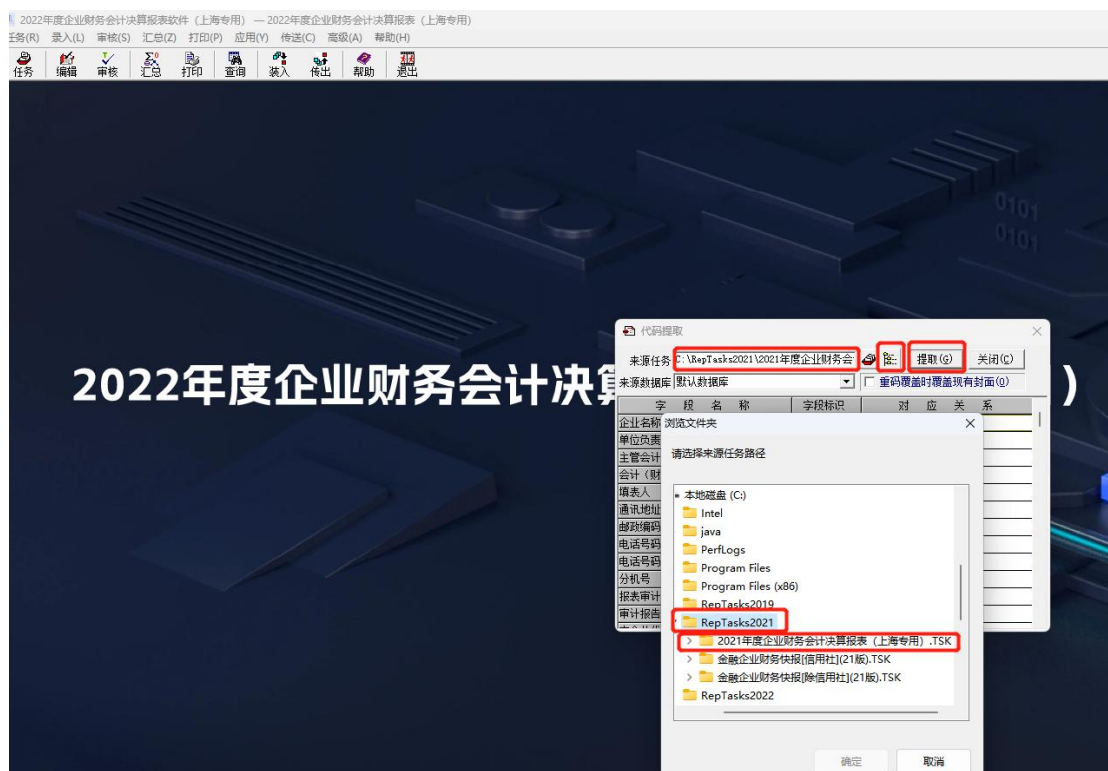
2022年度企业财务会计决算报表软件（上海专用）— 2022年度企业财务会计决算报表（上海专用）
任务(R) 录入(L) 审核(S) 汇总(Z) 打印(P) 应用(Y) 传送(C) 高级(A) 帮助(H)
任务 编辑 审核 汇总 打印 查询 装入 传出 帮助 退出

0101
0101

2022年度企业财务会计决算

）

代码提取
来源任务 C:\RepTasks2021\2021年度企业财务会计
提取(G) 关闭(C)
来源数据库 默认数据库
重码覆盖时覆盖现有封面(O)

| 字段名称 | 字段标识 | 对应关系 |
|---|---|---|
| 企业名称 | | |
| 单位负责 | | |
| 主管会计 | | |
| 会计（财 | | |
| 填表人 | | |
| 通讯地址 | | |
| 邮政编码 | | |
| 电话号码 | | |
| 电话号码 | | |
| 分机号 | | |
| 报表审计 | | |
| 审计报告 | | |

浏览文件夹
请选择来源任务路径
本地磁盘 (C:)
Intel
java
PerfLogs
Program Files
Program Files (x86)
RepTasks2019
RepTasks2021
2021年度企业财务会计决算报表（上海专用）.TSK
金融企业财务快报[信用社](21版).TSK
金融企业财务快报[除信用社](21版).TSK
RepTasks2022
确定 取消